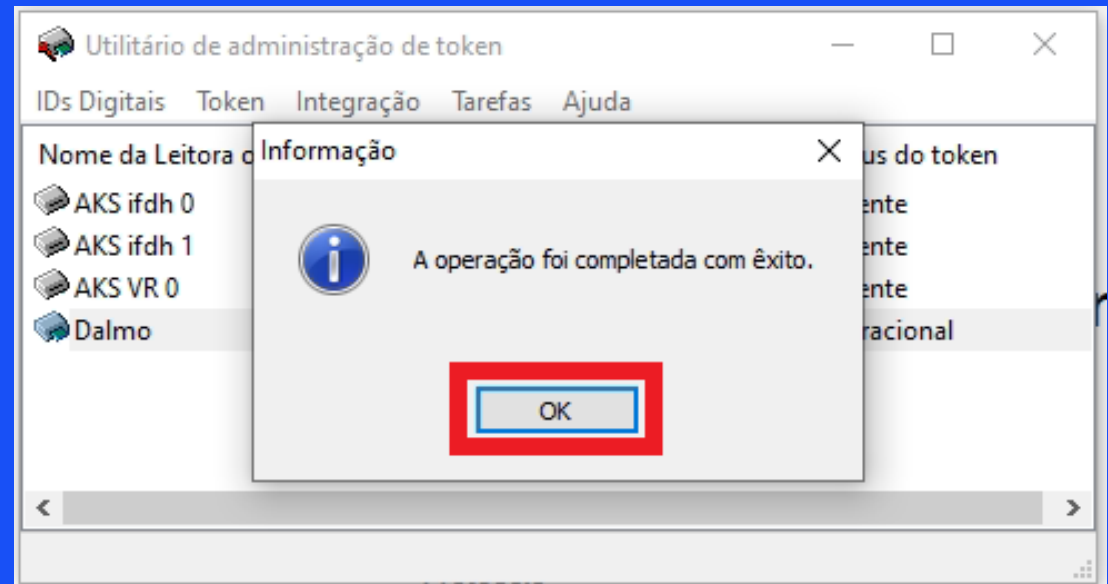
Utilitário de administração de token

IDs Digitais Token Integração Tarefas Ajuda

Nome da Leitora d

us do token

AKS ifdh 0

ente

AKS ifdh 1

ente

AKS VR 0

ente

Dalmo

racional

Informação

A operação foi completada com êxito.

OK